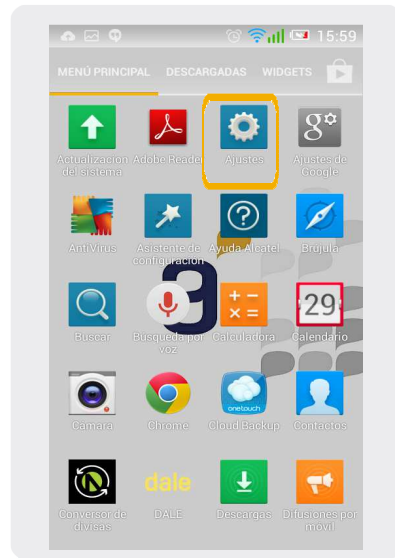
15:59

MENÚ PRINCIPAL DESCARGADAS WIDGETS

Actualización del sistema
Adobe Reader
Ajustes
Ajustes de Google
AntiVirus
Asistente de configuración
Ayuda Alcatel
Brújula
Buscar
Búsqueda por voz
Calculadora
29
Calendario
Cámara
Chrome
onetouch
Cloud Backup
Contactos
Conversor de divisas
dale
DALE
Descargas
Difusiones por móvil